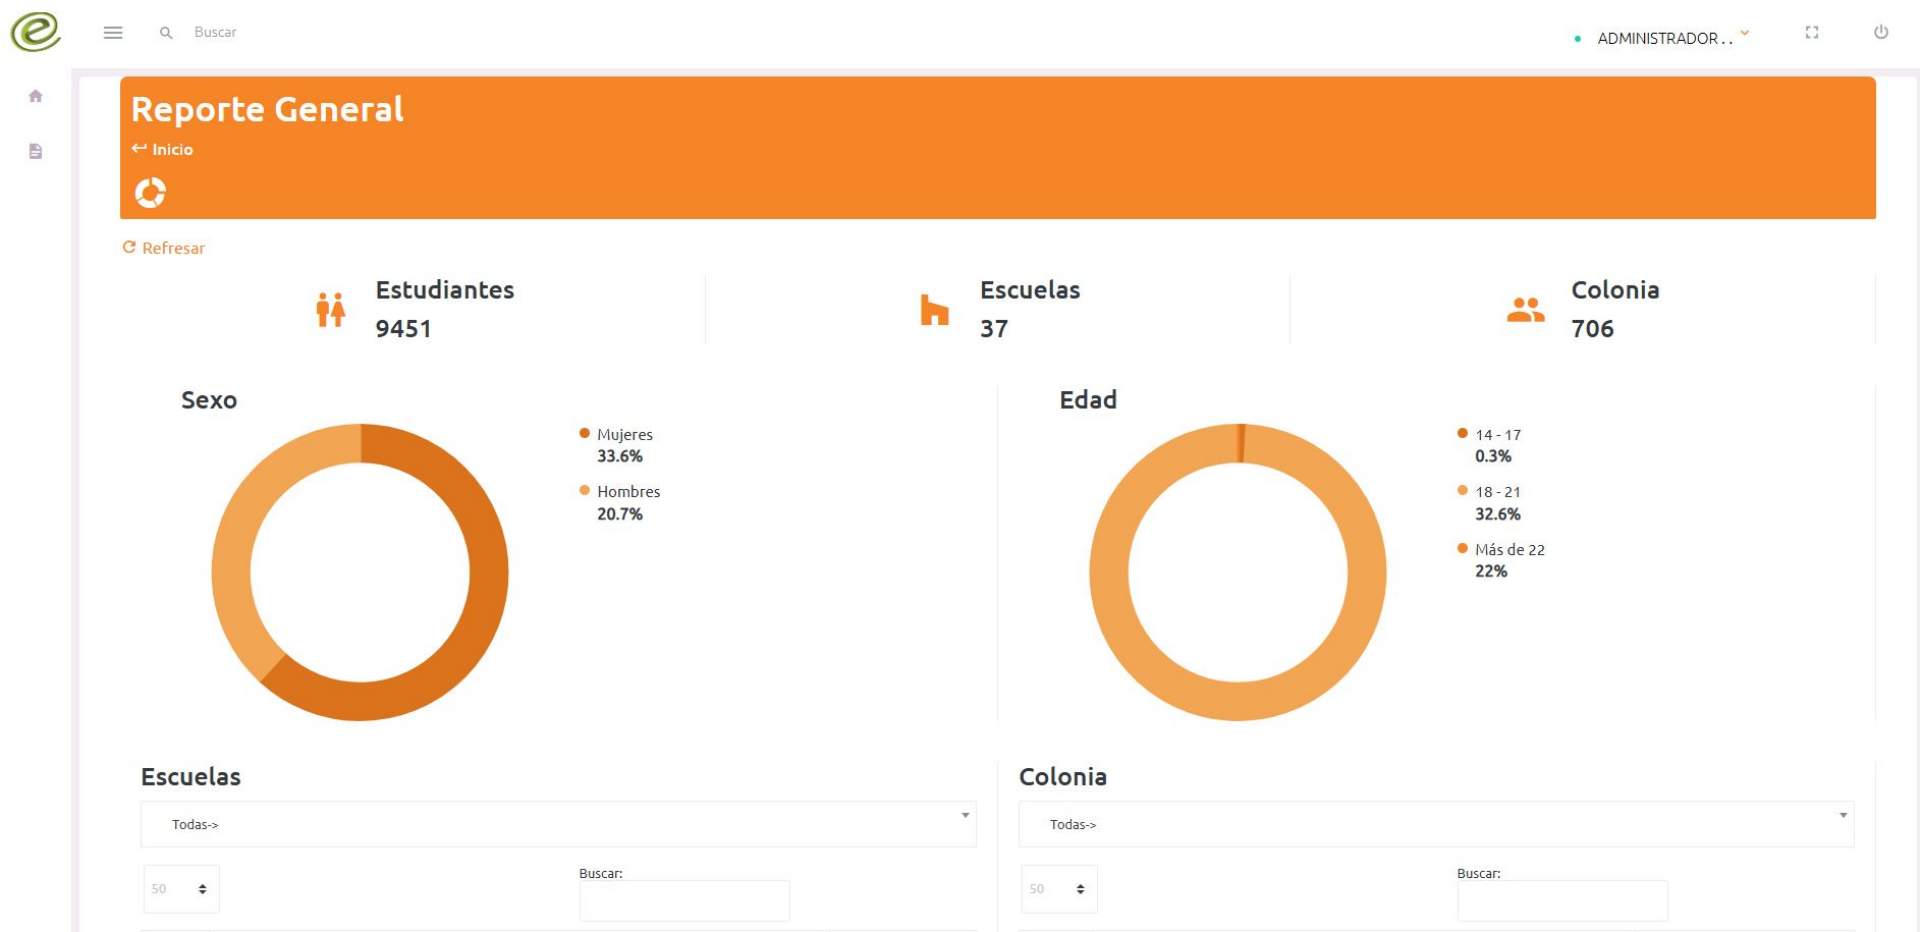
Buscar

ADMINISTRADOR . .

Reporte General

↩ Inicio

Refresar

Estudiantes
9451

Escuelas
37

Colonia
706

Sexo

Mujeres
33.6%

Hombres
20.7%

Edad

14 - 17
0.3%

18 - 21
32.6%

Más de 22
22%

Escuelas

Todas->

50

Buscar:

Colonia

Todas->

50

Buscar: